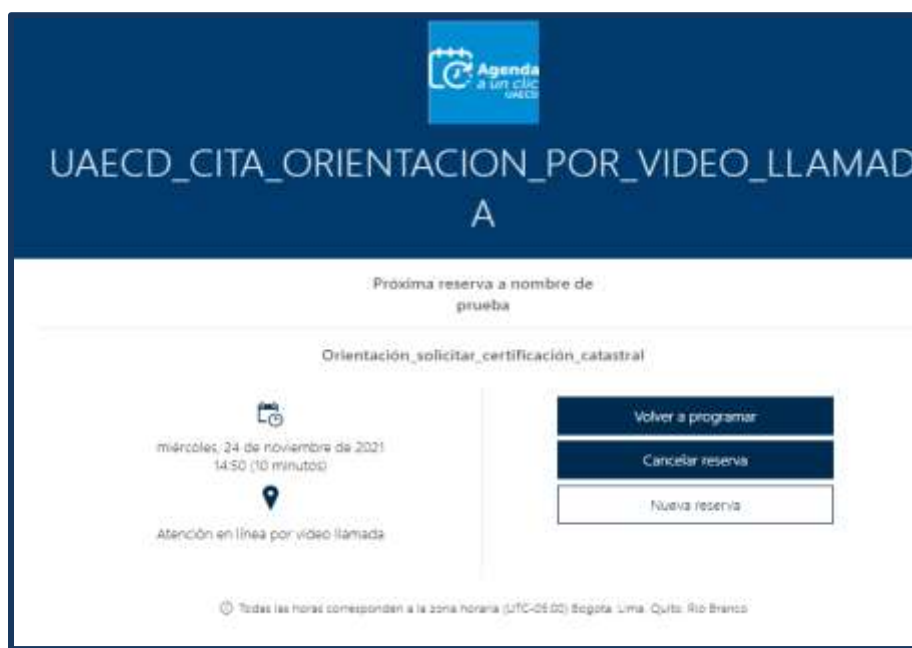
Agenda a un clic UAECD

UAECD_CITA_ORIENTACION_POR_VIDEO_LLAMADA

Próxima reserva a nombre de prueba

Orientación_solicitar_certificación_catastral

miércoles, 24 de noviembre de 2021
14:50 (10 minutos)

Atención en línea por video llamada

Volver a programar

Cancelar reserva

Nueva reserva

ⓘ Todas las horas corresponden a la zona horaria (UTC-05:00) Bogota, Lima, Quito, Rio Branco